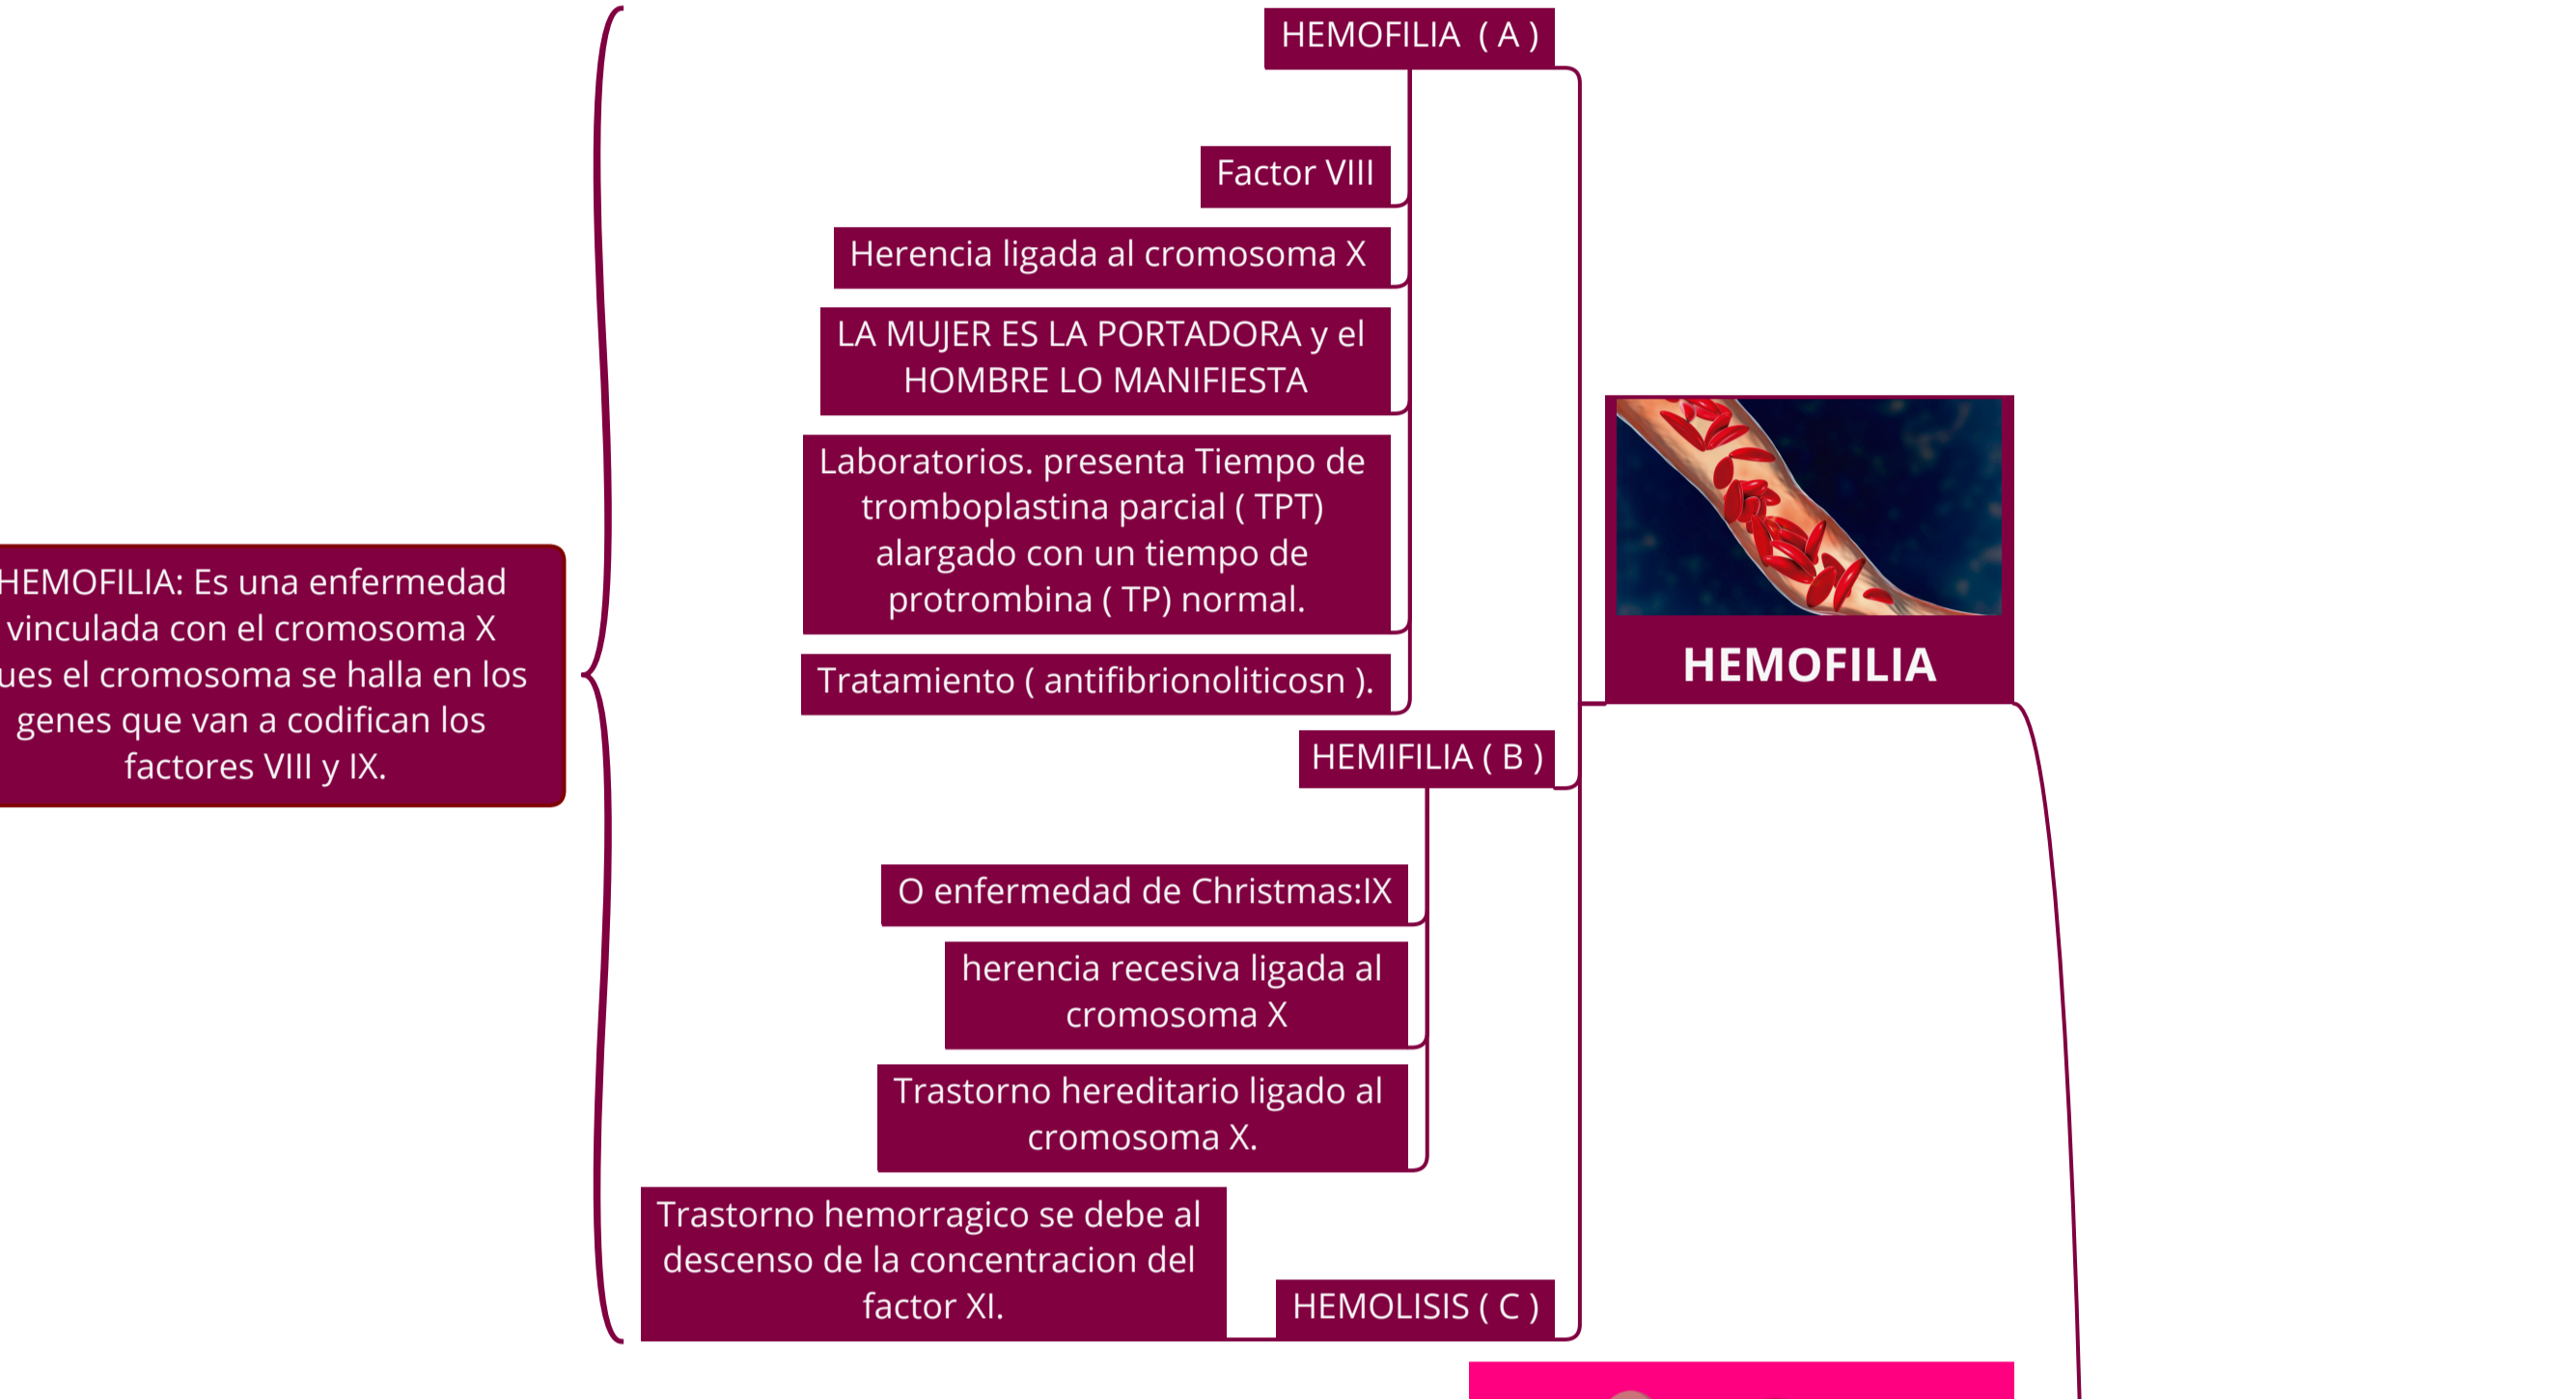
HEMOFILIA ( A )

Factor VIII

Herencia ligada al cromosoma X

LA MUJER ES LA PORTADORA y el HOMBRE LO MANIFIESTA

Laboratorios. presenta Tiempo de tromboplastina parcial ( TPT) alargado con un tiempo de protrombina ( TP) normal.

Tratamiento ( antifibrionoliticosn ).

HEMOFILIA

HEMOFILIA: Es una enfermedad vinculada con el cromosoma X ues el cromosoma se halla en los genes que van a codifican los factores VIII y IX.

HEMIFILIA ( B )

O enfermedad de Christmas:IX

herencia recesiva ligada al cromosoma X

Trastorno hereditario ligado al cromosoma X.

Trastorno hemorragico se debe al descenso de la concentracion del factor XI.

HEMOLISIS ( C )